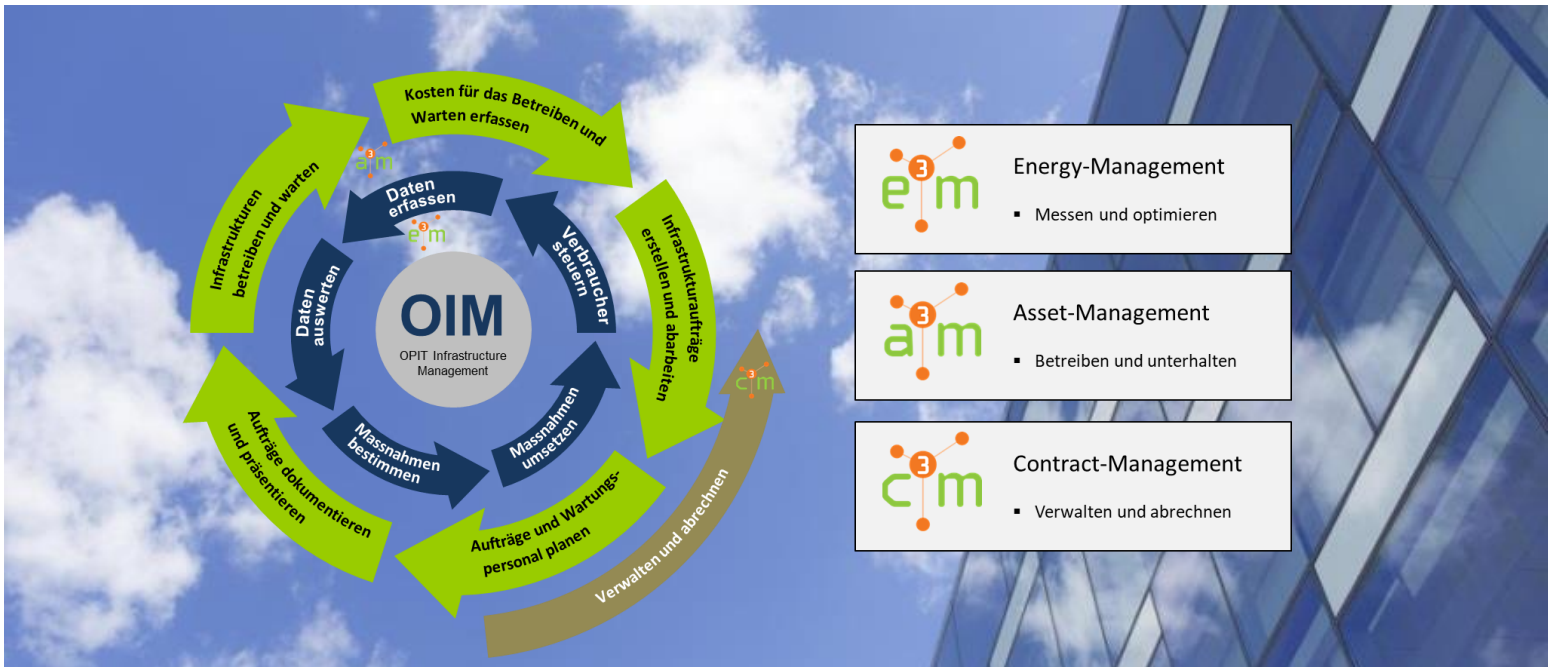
Kosten für das Betreiben und Warten erfassen

Infrastrukturaufträge erstellen und abarbeiten

Aufträge und Wartungspersonal planen

Aufträge dokumentieren und präsentieren

Infrastrukturen betreiben und warten

a3m

Daten erfassen

e3m

Verbraucher steuern

Massnahmen umsetzen

Massnahmen bestimmen

Daten auswerten

OIM

OPIT Infrastructure Management

c3m

Verwalten und abrechnen

e3m

Energy-Management

▪ Messen und optimieren

a3m

Asset-Management

▪ Betreiben und unterhalten

c3m

Contract-Management

▪ Verwalten und abrechnen